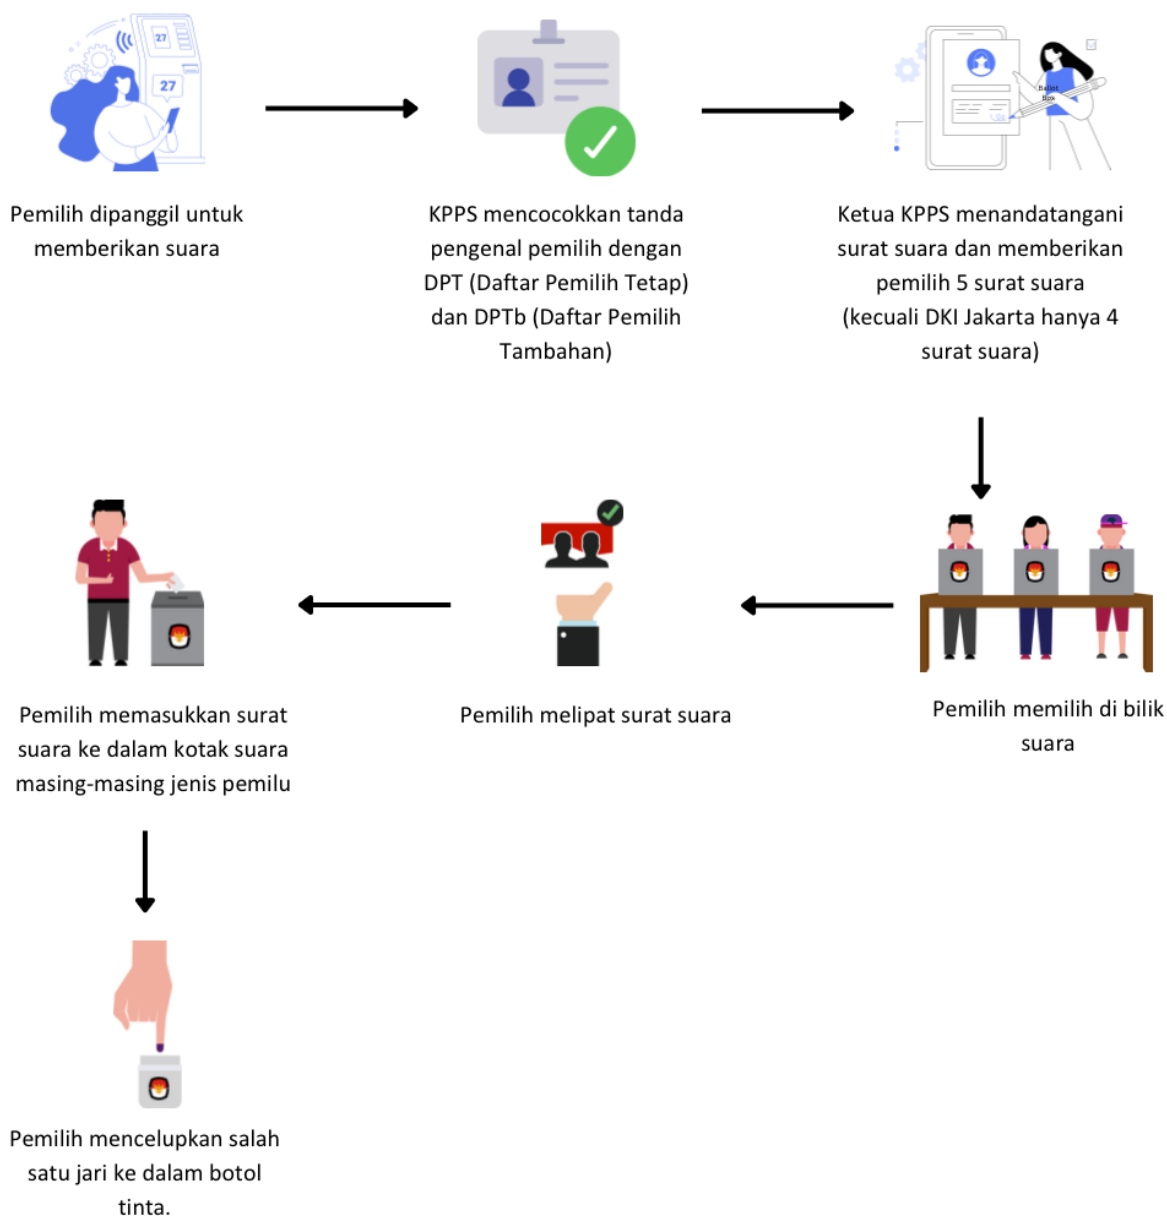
27

27

Pemilih dipanggil untuk memberikan suara

KPPS mencocokkan tanda pengenal pemilih dengan DPT (Daftar Pemilih Tetap) dan DPTb (Daftar Pemilih Tambahan)

Ballot Box

Ketua KPPS menandatangani surat suara dan memberikan pemilih 5 surat suara (kecuali DKI Jakarta hanya 4 surat suara)

Pemilih memilih di bilik suara

Pemilih melipat surat suara

Pemilih memasukkan surat suara ke dalam kotak suara masing-masing jenis pemilu

Pemilih mencelupkan salah satu jari ke dalam botol tinta.